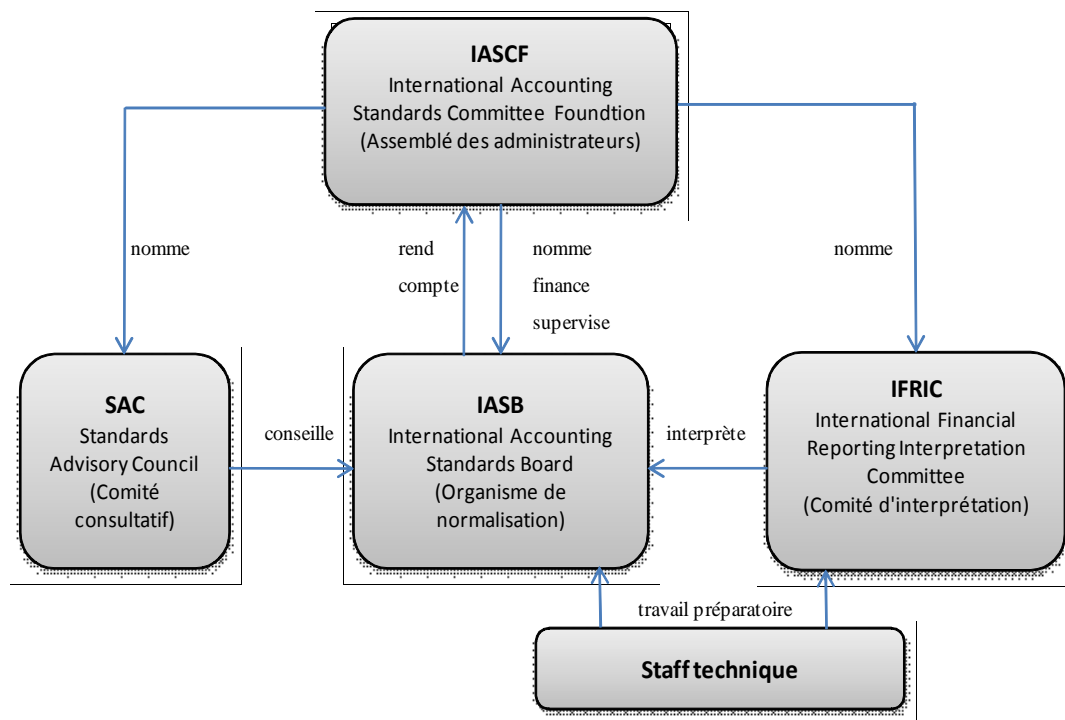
IASCF
International Accounting Standards Committee Foundtion
(Assemblé des administrateurs)

nomme

rend compte

nomme
finance
supervise

nomme

SAC
Standards Advisory Council
(Comité consultatif)

conseille

IASB
International Accounting Standards Board
(Organisme de normalisation)

interprète

IFRIC
International Financial Reporting Interpretation Committee
(Comité d'interprétation)

travail préparatoire

Staff technique